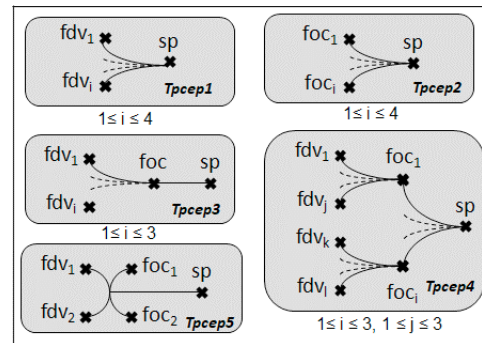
$fdv_1$
sp
$fdv_i$
Tpcep1
$1 \leq i \leq 4$

$foc_1$
sp
$foc_i$
Tpcep2
$1 \leq i \leq 4$

$fdv_1$
foc
sp
$fdv_i$
Tpcep3
$1 \leq i \leq 3$

$fdv_1$
$foc_1$
$fdv_j$
sp
$fdv_k$
$fdv_l$
$foc_i$
Tpcep4
$1 \leq i \leq 3,\ 1 \leq j \leq 3$

$fdv_1$
$foc_1$
sp
$fdv_2$
$foc_2$
Tpcep5